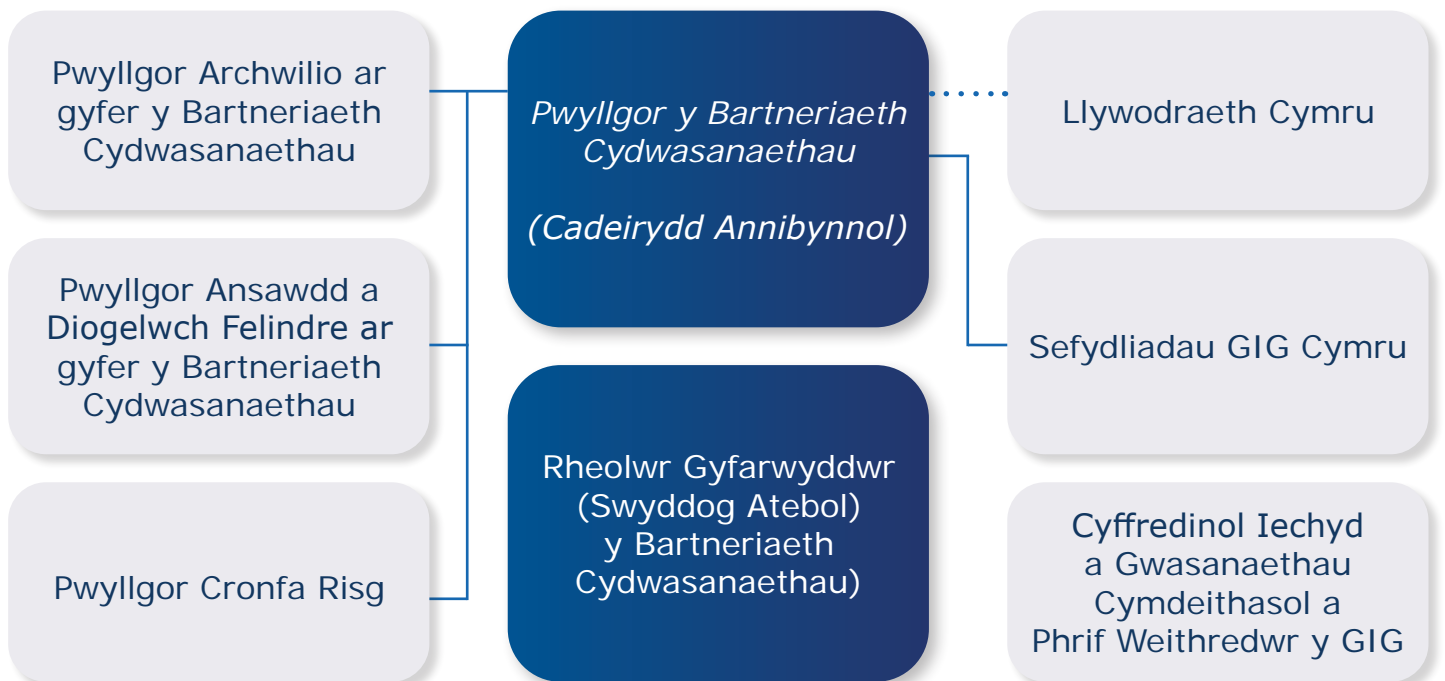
Pwyllgor Archwilio ar gyfer y Bartneriaeth Cydwasanaethau

Pwyllgor Ansawdd a Diogelwch Felindre ar gyfer y Bartneriaeth Cydwasanaethau

Pwyllgor Cronfa Risg

*Pwyllgor y Bartneriaeth Cydwasanaethau*

*(Cadeirydd Annibynnol)*

Rheolwr Gyfarwyddwr (Swyddog Atebol) y Bartneriaeth Cydwasanaethau)

Llywodraeth Cymru

Sefydliadau GIG Cymru

Cyffredinol Iechyd a Gwasanaethau Cymdeithasol a Phrif Weithredwr y GIG